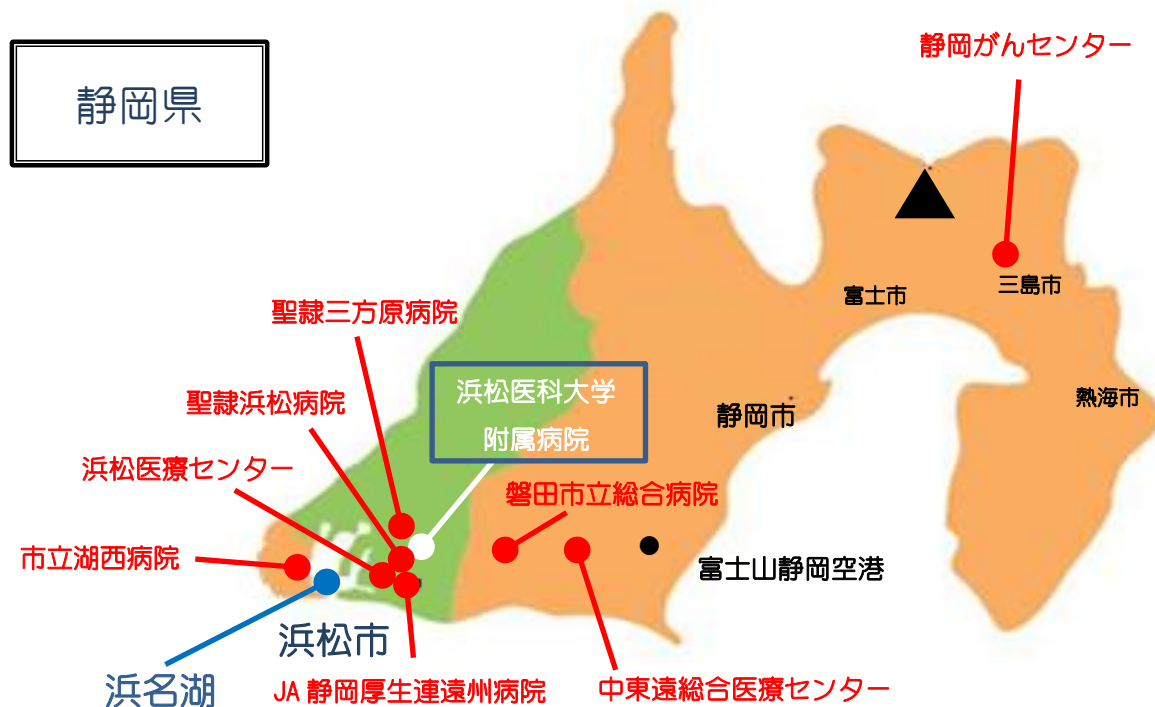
静岡県

静岡がんセンター

三島市

富士市

熱海市

静岡市

聖隷三方原病院

浜松医科大学
附属病院

聖隷浜松病院

浜松医療センター

磐田市立総合病院

市立湖西病院

富士山静岡空港

浜松市

浜名湖

JA 静岡厚生連遠州病院

中東遠総合医療センター